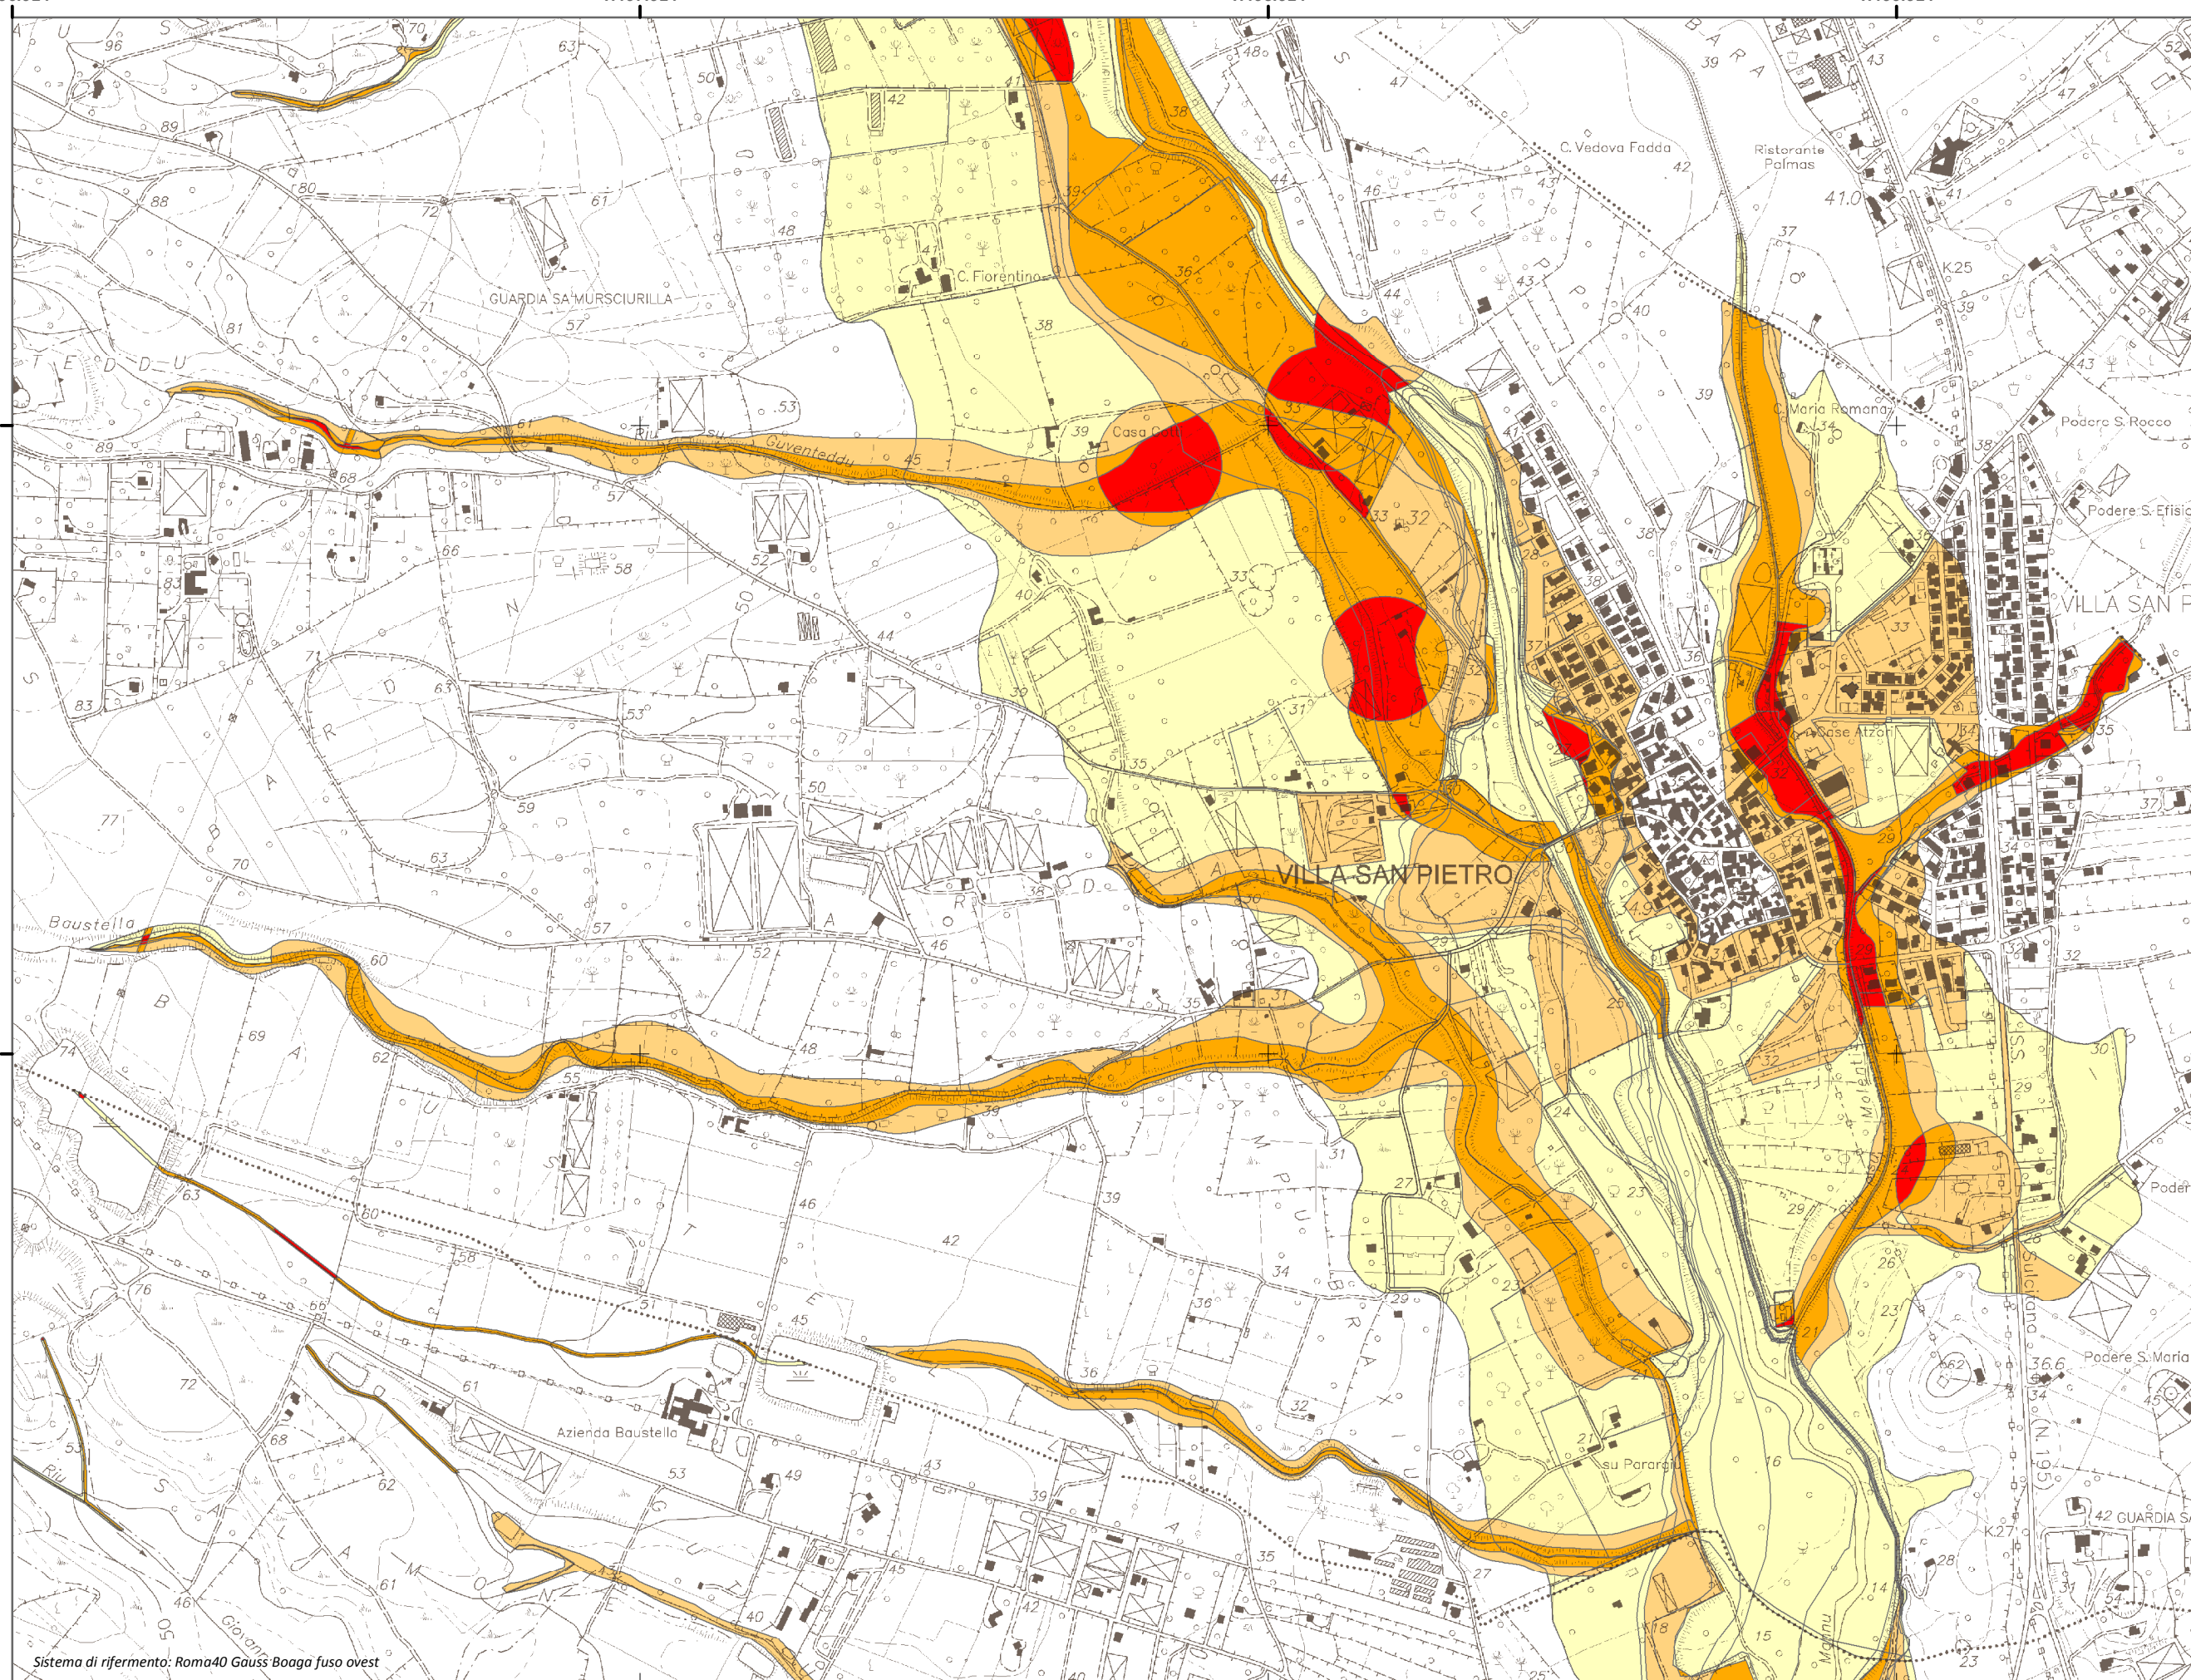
GUARDIA SA MURSCIURILLA

C. Fiorentino

C. Vedova Fadda

Ristorante Palmas

41.0

K.25

Casa Co

C. Maria Romana

Podere S. Rocco

Podere S. Efisio

VILLA SAN P

Case Atzori

VILLA SAN PIETRO

Riu su Guventeddu

Baustella

Azienda Baustella

su Pararg

Podere S. Maria

Poder

GUARDIA SA

K.27

Sulcitana (N. 195)

Sistema di riferimento: Roma40 Gauss Boaga fuso ovest